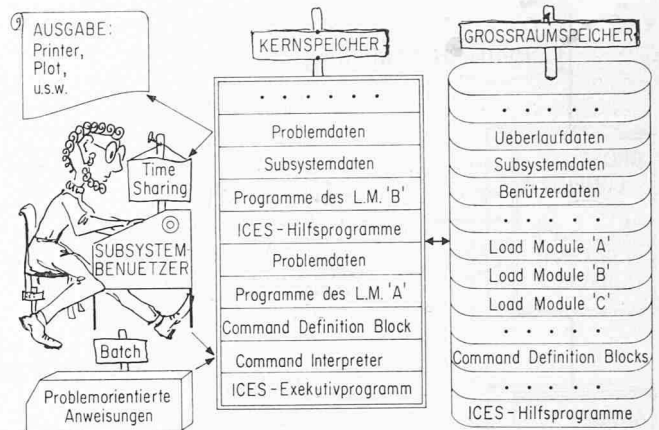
AUSGABE:
Printer,
Plot,
u.s.w.

KERNSPEICHER

. . . . . .
Problemdaten
Subsystemdaten
Programme des L.M. 'B'
ICES - Hilfsprogramme
Problemdaten
Programme des L.M. 'A'
Command Definition Block
Command Interpreter
ICES - Exekutivprogramm

GROSSRAUMSPEICHER

. . . . . .
Ueberlaufdaten
Subsystemdaten
Benützerdaten
. . . . . .
Load Module 'A'
Load Module 'B'
Load Module 'C'
. . . . . .
Command Definition Blocks
. . . . . .
ICES - Hilfsprogramme

Time Sharing

SUBSYSTEM BENUETZER

Batch

Problemorientierte Anweisungen